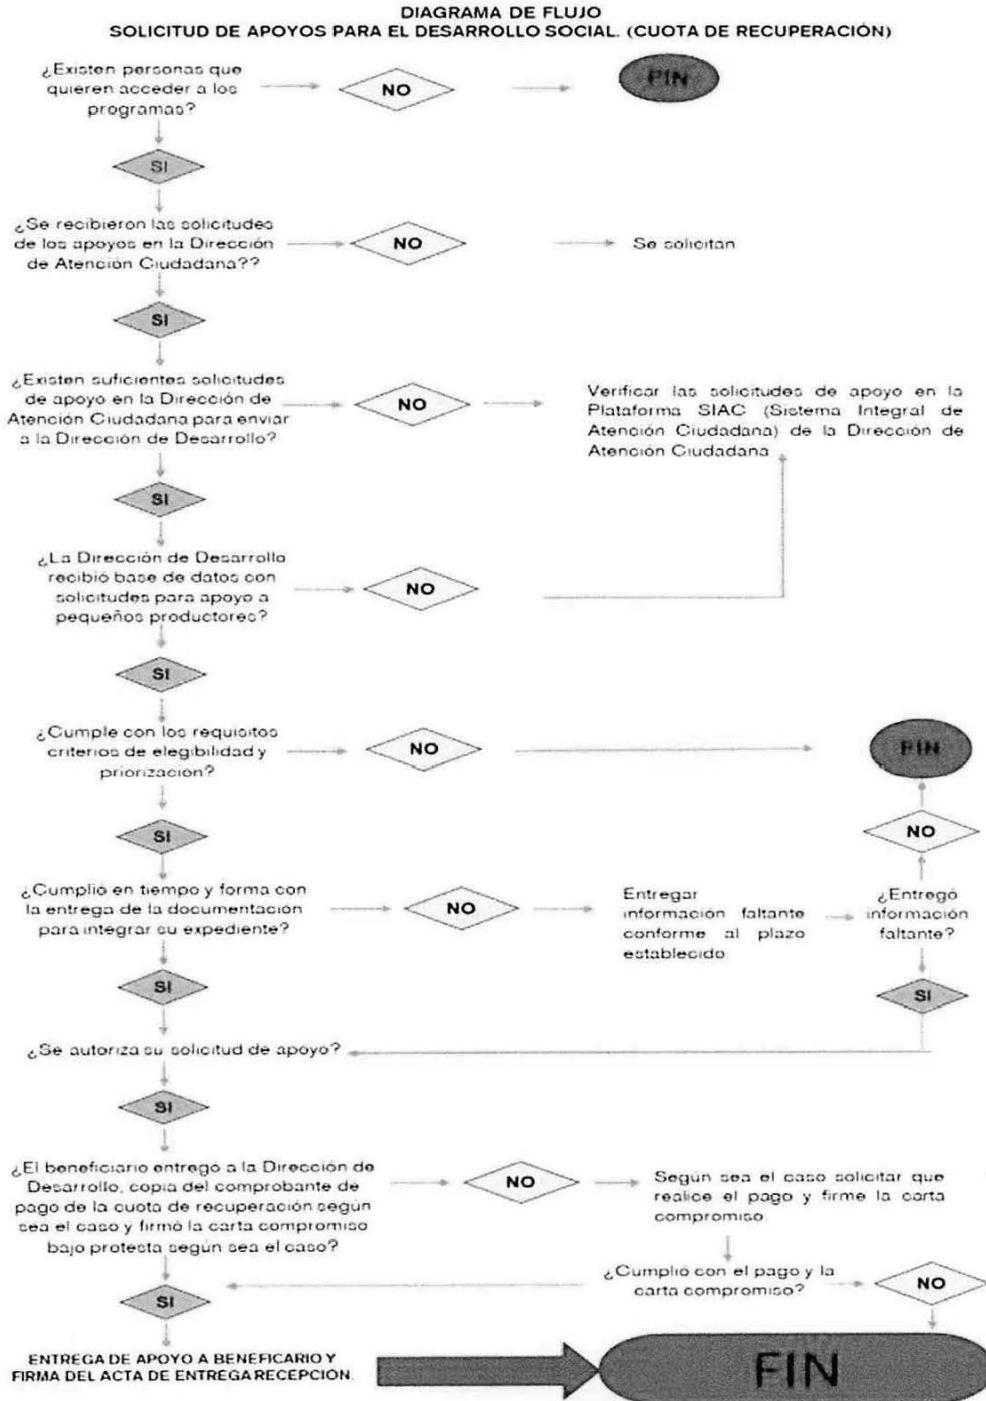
DIAGRAMA DE FLUJO
SOLICITUD DE APOYOS PARA EL DESARROLLO SOCIAL. (CUOTA DE RECUPERACIÓN)

¿Existen personas que quieren acceder a los programas?

NO

FIN

SI

¿Se recibieron las solicitudes de los apoyos en la Dirección de Atención Ciudadana??

NO

Se solicitan

SI

¿Existen suficientes solicitudes de apoyo en la Dirección de Atención Ciudadana para enviar a la Dirección de Desarrollo?

NO

Verificar las solicitudes de apoyo en la Plataforma SIAC (Sistema Integral de Atención Ciudadana) de la Dirección de Atención Ciudadana

SI

¿La Dirección de Desarrollo recibió base de datos con solicitudes para apoyo a pequeños productores?

NO

SI

¿Cumple con los requisitos criterios de elegibilidad y priorización?

NO

FIN

SI

NO

¿Cumplió en tiempo y forma con la entrega de la documentación para integrar su expediente?

NO

Entregar información faltante conforme al plazo establecido

¿Entregó información faltante?

SI

SI

¿Se autoriza su solicitud de apoyo?

SI

¿El beneficiario entregó a la Dirección de Desarrollo, copia del comprobante de pago de la cuota de recuperación según sea el caso y firmó la carta compromiso bajo protesta según sea el caso?

NO

Según sea el caso solicitar que realice el pago y firme la carta compromiso

¿Cumplió con el pago y la carta compromiso?

NO

SI

ENTREGA DE APOYO A BENEFICARIO Y FIRMA DEL ACTA DE ENTREGA RECEPCIÓN

FIN